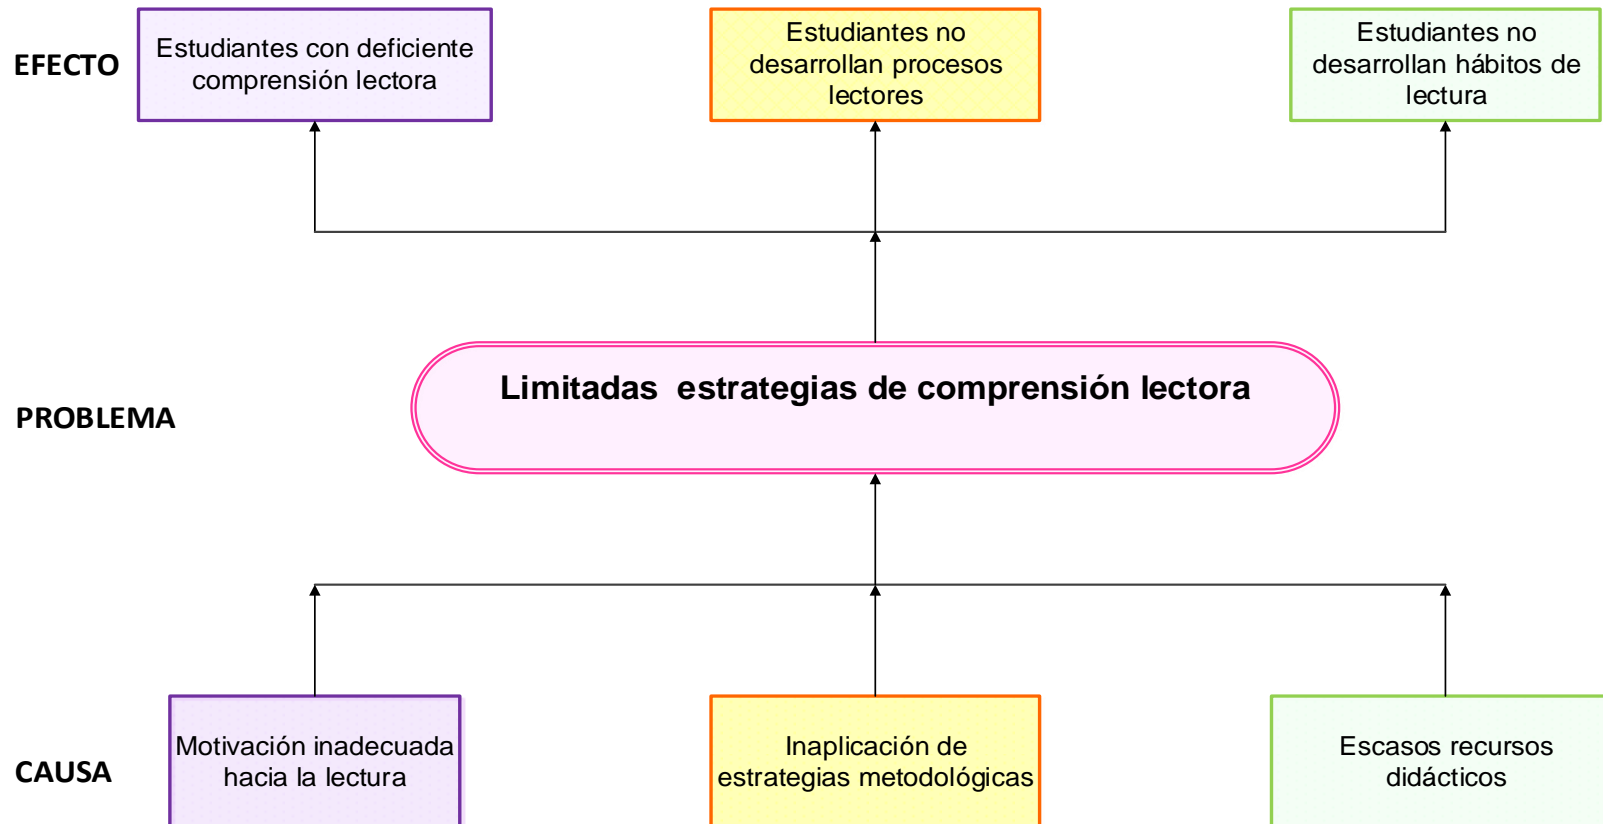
EFECTO

Estudiantes con deficiente comprensión lectora

Estudiantes no desarrollan procesos lectores

Estudiantes no desarrollan hábitos de lectura

PROBLEMA

Limitadas estrategias de comprensión lectora

CAUSA

Motivación inadecuada hacia la lectura

Inaplicación de estrategias metodológicas

Escasos recursos didácticos